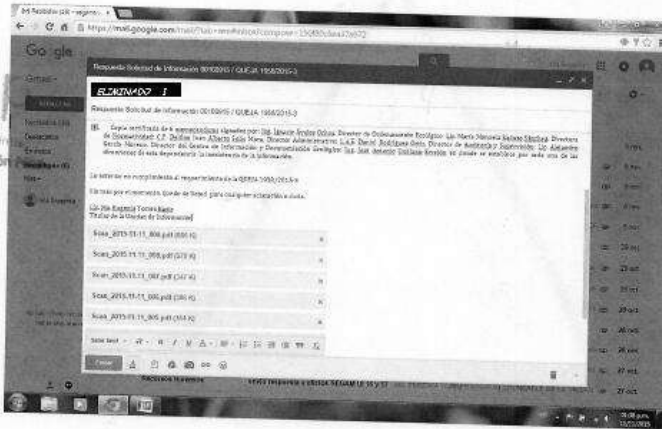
M Recibidos (49) - eugenio ×

https://mail.google.com/mail/?ui=2#inbox?compose=15085cdaa43a072

Google

Gmail

REDACTAR

Recibidos (49)
Destacados
Enviados
Borradores (6)
Más

Respuesta Solicitud de Información 00102015 / QUEJA 1958/2015-3

ELIMINADO 1

Respuesta Solicitud de Información 00102015 / QUEJA 1958/2015-3

Copia certificada de 6 memorándums firmados por: Ing. Ignacio Arvizu Ochoa, Director de Ordenamiento Ecológico; Lic. María Manuela Salazar Sánchez, Directora de Normatividad; C.P. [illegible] Director Administrativo; L.A.E. Daniel Rodríguez Soto, Director de Auditoría y Supervisión; Lic. Alejandro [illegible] Director del Centro de Información y Documentación Ecológica; Ing. José Antonio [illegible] en donde se establece por cada uno de las direcciones de esta dependencia la inexistencia de la información.

Lo anterior en cumplimiento al requerimiento de la QUEJA 1958/2015-3

Sin más por el momento, quedo de Usted para cualquier aclaración o duda.

Lic. Ma. Eugenia Torres Bazán
Titular de la Unidad de Información

Scan_2015-11-11_009.pdf (600 K)
Scan_2015-11-11_008.pdf (573 K)
Scan_2015-11-11_007.pdf (347 K)
Scan_2015-11-11_006.pdf (395 K)
Scan_2015-11-11_005.pdf (314 K)

Sans Serif

Enviar

Recursos humanos

Envío respuesta a oficios SEMAM LE 16 y 17

09:08 p.m.
11/11/2015